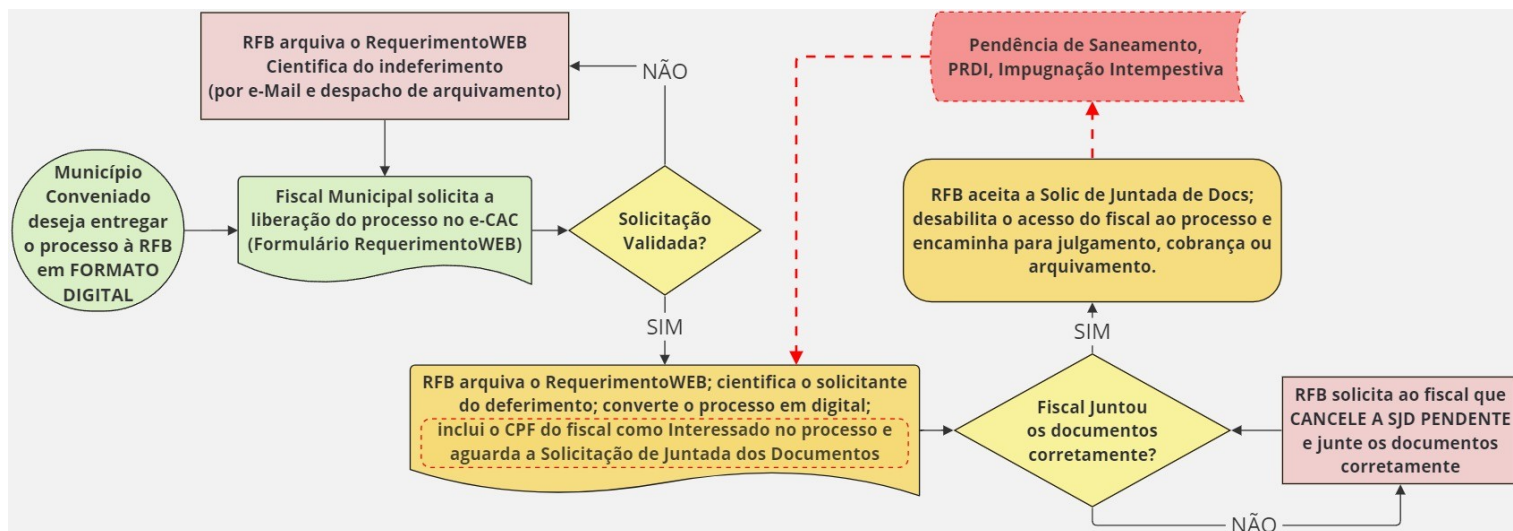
Município Conveniado deseja entregar o processo à RFB em FORMATO DIGITAL

RFB arquiva o RequerimentoWEB
Cientifica do indeferimento
(por e-Mail e despacho de arquivamento)

NÃO

Fiscal Municipal solicita a liberação do processo no e-CAC (Formulário RequerimentoWEB)

Solicitação Validada?

SIM

RFB arquiva o RequerimentoWEB; cientifica o solicitante do deferimento; converte o processo em digital; inclui o CPF do fiscal como Interessado no processo e aguarda a Solicitação de Juntada dos Documentos

Pendência de Saneamento, PRDI, Impugnação Intempestiva

RFB aceita a Solic de Juntada de Docs; desabilita o acesso do fiscal ao processo e encaminha para julgamento, cobrança ou arquivamento.

SIM

Fiscal Juntou os documentos corretamente?

RFB solicita ao fiscal que CANCELE A SJD PENDENTE e junte os documentos corretamente

NÃO